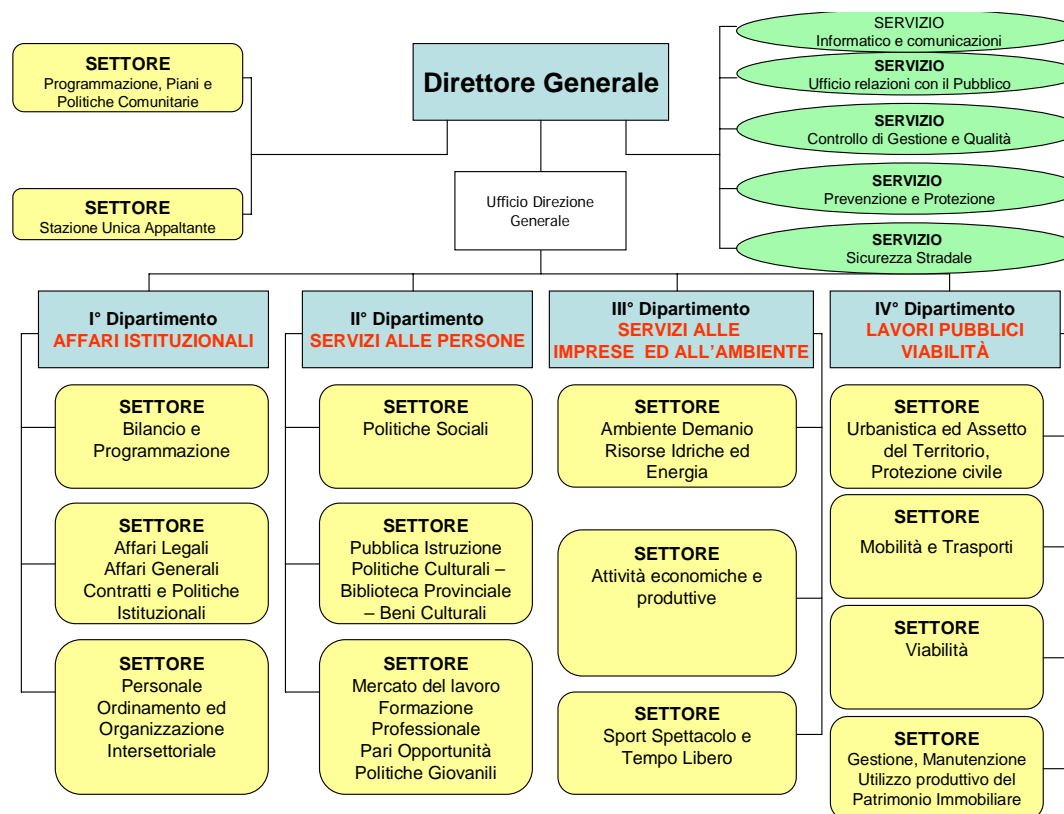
SETTORE
Programmazione, Piani e Politiche Comunitarie

SETTORE
Stazione Unica Appaltante

Direttore Generale

Ufficio Direzione Generale

SERVIZIO
Informatico e comunicazioni

SERVIZIO
Ufficio relazioni con il Pubblico

SERVIZIO
Controllo di Gestione e Qualità

SERVIZIO
Prevenzione e Protezione

SERVIZIO
Sicurezza Stradale

I° Dipartimento
AFFARI ISTITUZIONALI

SETTORE
Bilancio e Programmazione

SETTORE
Affari Legali
Affari Generali
Contratti e Politiche Istituzionali

SETTORE
Personale
Ordinamento ed Organizzazione Intersettoriale

II° Dipartimento
SERVIZI ALLE PERSONE

SETTORE
Politiche Sociali

SETTORE
Pubblica Istruzione
Politiche Culturali – Biblioteca Provinciale – Beni Culturali

SETTORE
Mercato del lavoro
Formazione Professionale
Pari Opportunità
Politiche Giovanili

III° Dipartimento
SERVIZI ALLE IMPRESE ED ALL'AMBIENTE

SETTORE
Ambiente Demanio
Risorse Idriche ed Energia

SETTORE
Attività economiche e produttive

SETTORE
Sport Spettacolo e Tempo Libero

IV° Dipartimento
LAVORI PUBBLICI VIABILITÀ

SETTORE
Urbanistica ed Assetto del Territorio, Protezione civile

SETTORE
Mobilità e Trasporti

SETTORE
Viabilità

SETTORE
Gestione, Manutenzione Utilizzo produttivo del Patrimonio Immobiliare